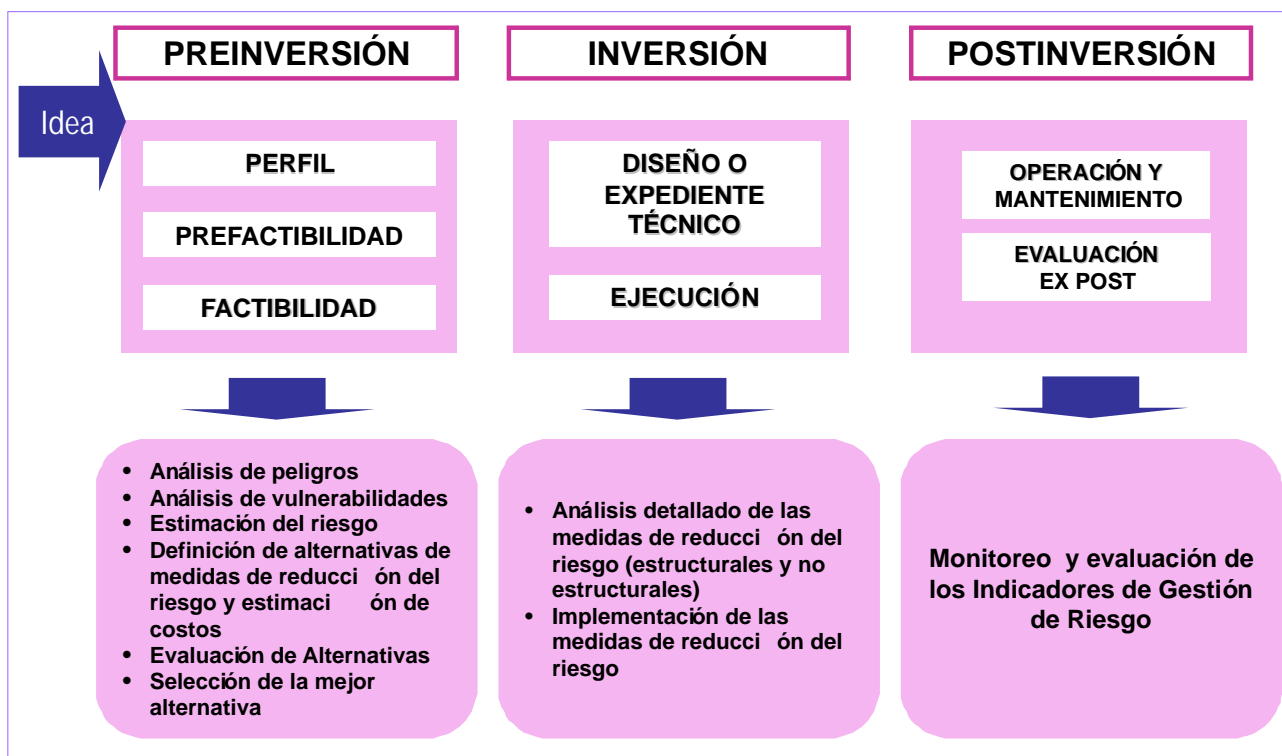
PREINVERSIÓN

INVERSIÓN

POSTINVERSIÓN

Idea

PERFIL

PREFACTIBILIDAD

FACTIBILIDAD

DISEÑO O EXPEDIENTE TÉCNICO

EJECUCIÓN

OPERACIÓN Y MANTENIMIENTO

EVALUACIÓN EX POST

- Análisis de peligros
- Análisis de vulnerabilidades
- Estimación del riesgo
- Definición de alternativas de medidas de reducci ón del riesgo y estimaci ón de costos
- Evaluación de Alternativas
- Selección de la mejor alternativa

- Análisis detallado de las medidas de reducci ón del riesgo (estructurales y no estructurales)
- Implementación de las medidas de reducci ón del riesgo

Monitoreo y evaluación de los Indicadores de Gestión de Riesgo